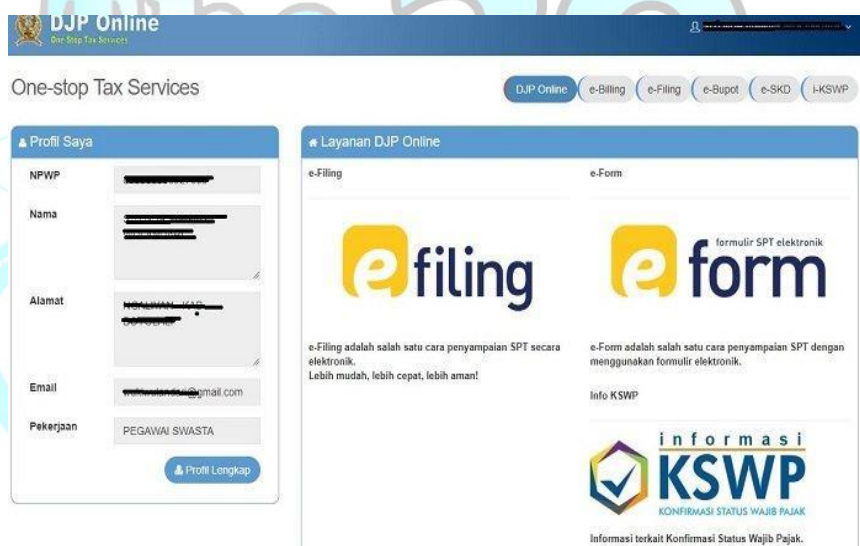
DJP Online
One Stop Tax Services

One-stop Tax Services

DJP Online e-Billing e-Filing e-Bupot e-SKD i-KSWP

Profil Saya

NPWP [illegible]

Nama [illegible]

Alamat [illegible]

Email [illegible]@gmail.com

Pekerjaan PEGAWAI SWASTA

Profil Lengkap

Layanan DJP Online

e-Filing

e filing

e-Filing adalah salah satu cara penyampaian SPT secara elektronik.
Lebih mudah, lebih cepat, lebih aman!

e-Form

formulir SPT elektronik
e form

e-Form adalah salah satu cara penyampaian SPT dengan menggunakan formulir elektronik.

Info KSWP

informasi
KSWP
KONFIRMASI STATUS WAJIB PAJAK

Informasi terkait Konfirmasi Status Wajib Pajak.